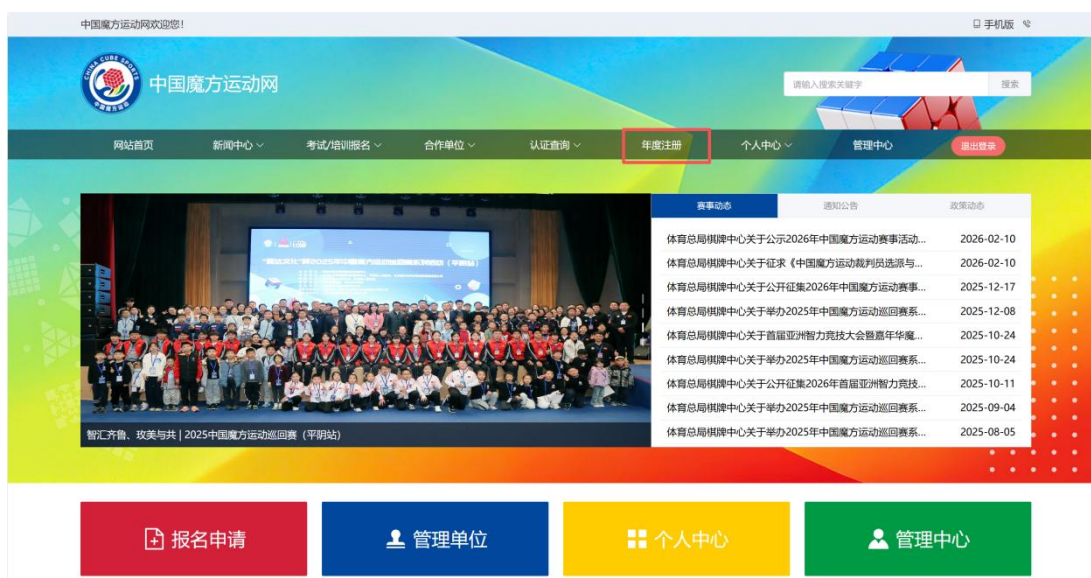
中国魔方运动网欢迎您！

手机版

CHINA CUBE SPORTS

中国魔方运动网

请输入搜索关键字

搜索

网站首页 | 新闻中心 | 考试/培训报名 | 合作单位 | 认证查询 | 年度注册 | 个人中心 | 管理中心 | 退出登录

赛事动态 | 通知公告 | 政策动态

| | |
|---|---|
| 体育总局棋牌中心关于公示2026年中国魔方运动赛事活动... | 2026-02-10 |
| 体育总局棋牌中心关于征求《中国魔方运动裁判员选派与... | 2026-02-10 |
| 体育总局棋牌中心关于公开征集2026年中国魔方运动赛事... | 2025-12-17 |
| 体育总局棋牌中心关于举办2025年中国魔方运动巡回赛系... | 2025-12-08 |
| 体育总局棋牌中心关于首届亚洲智力竞技大会暨嘉年华魔... | 2025-10-24 |
| 体育总局棋牌中心关于举办2025年中国魔方运动巡回赛系... | 2025-10-24 |
| 体育总局棋牌中心关于公开征集2026年首届亚洲智力竞技... | 2025-10-11 |
| 体育总局棋牌中心关于举办2025年中国魔方运动巡回赛系... | 2025-09-04 |
| 体育总局棋牌中心关于举办2025年中国魔方运动巡回赛系... | 2025-08-05 |

智汇齐鲁、攻美与共 | 2025中国魔方运动巡回赛（平阴站）

报名申请 | 管理单位 | 个人中心 | 管理中心